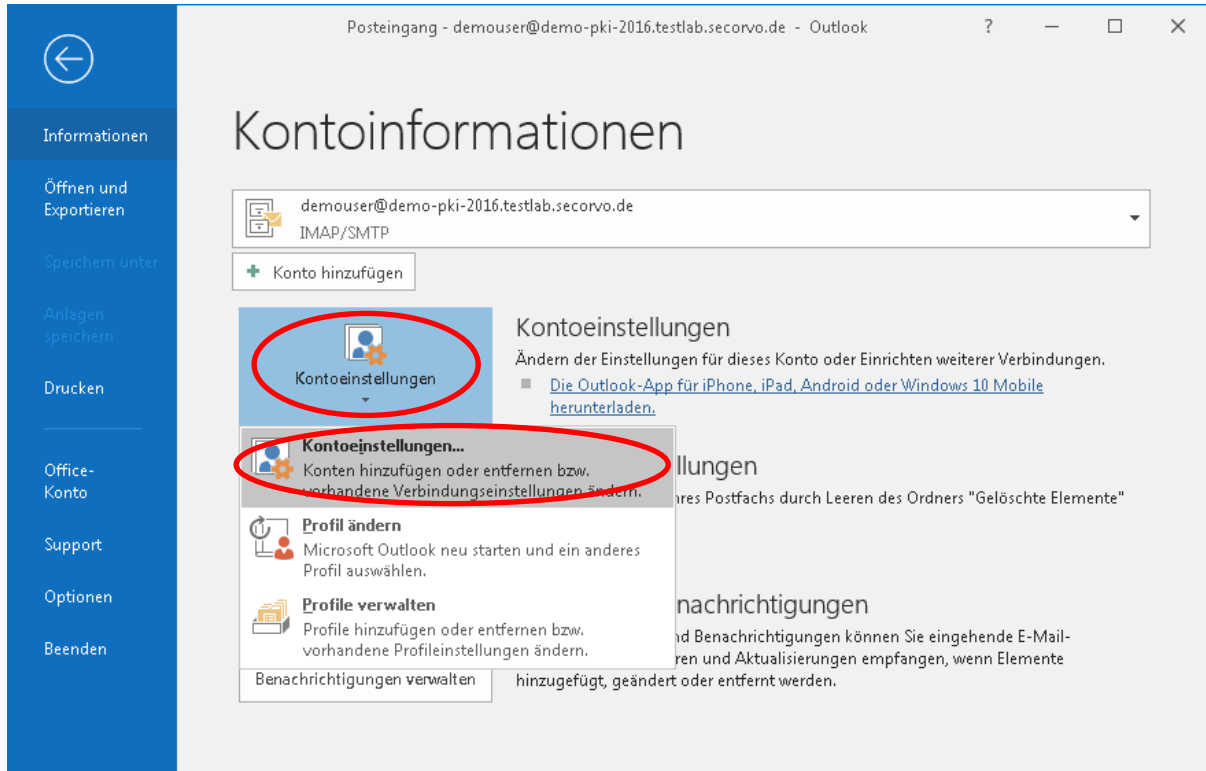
Posteingang - demouser@demo-pki-2016.testlab.secorvo.de - Outlook

?

Informationen

Öffnen und Exportieren

Speichern unter

Anlagen speichern

Drucken

Office-Konto

Support

Optionen

Beenden

Kontoinformationen

demouser@demo-pki-2016.testlab.secorvo.de
IMAP/SMTP

Konto hinzufügen

Kontoeinstellungen

Kontoeinstellungen
Ändern der Einstellungen für dieses Konto oder Einrichten weiterer Verbindungen.

Die Outlook-App für iPhone, iPad, Android oder Windows 10 Mobile herunterladen.

Kontoeinstellungen...
Konten hinzufügen oder entfernen bzw. vorhandene Verbindungseinstellungen ändern.

llungen
hres Postfachs durch Leeren des Ordners "Gelöschte Elemente"

Profil ändern
Microsoft Outlook neu starten und ein anderes Profil auswählen.

Profile verwalten
Profile hinzufügen oder entfernen bzw. vorhandene Profileinstellungen ändern.

nachrichtigungen
nd Benachrichtigungen können Sie eingehende E-Mail-
ren und Aktualisierungen empfangen, wenn Elemente hinzugefügt, geändert oder entfernt werden.

Benachrichtigungen verwalten